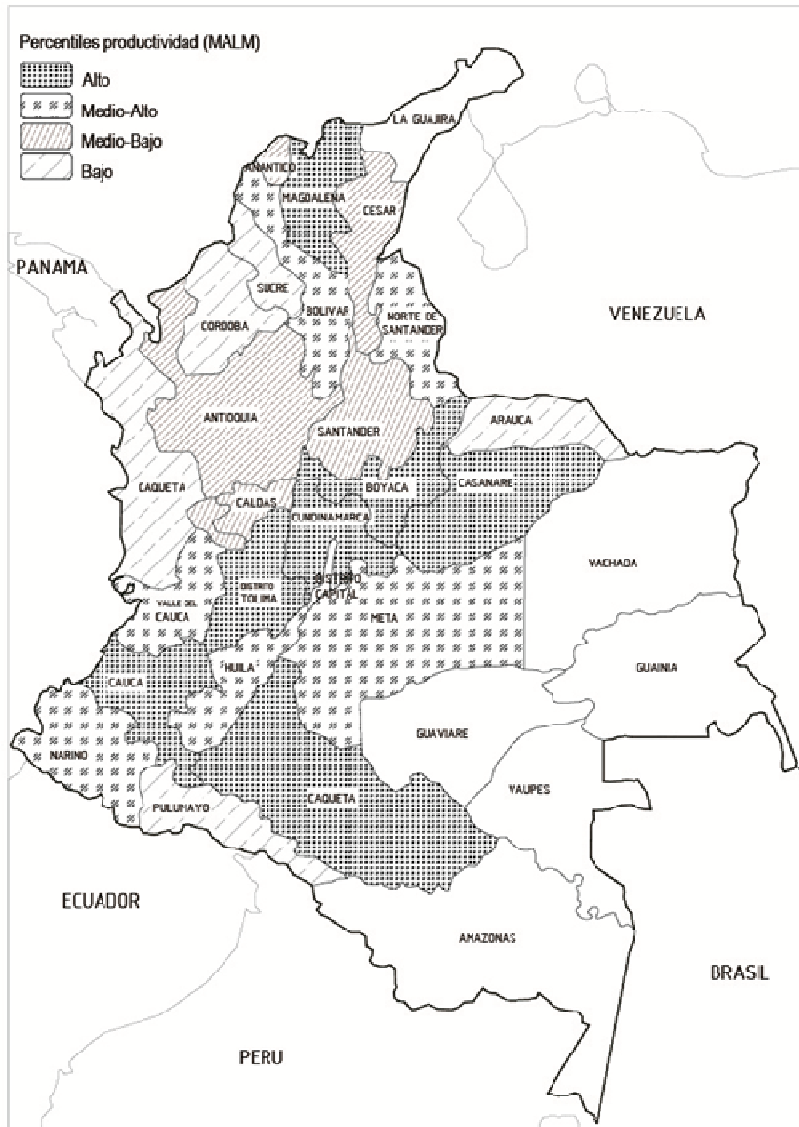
Percentiles productividad (MALM)
Alto
Medio-Alto
Medio-Bajo
Bajo

LA GUAJIRA
ATLANTICO
MAGDALENA
CESAR
PANAMA
SUCRE
BOLIVAR
NORTE DE SANTANDER
VENEZUELA
CORDOBA
ANTIOQUIA
SANTANDER
ARAUCA
CAQUETA
BOYACA
CASANARE
CALDAS
CUNDINAMARCA
VICHADA
DISTRITO TOLIMA
DISTRITO CAPITAL
VALLE DEL CAUCA
META
CAUCA
HUILA
GUAINIA
NARIÑO
GUAVIARE
VAUPES
PUTUMAYO
CAQUETA
ECUADOR
AMAZONAS
BRASIL
PERU